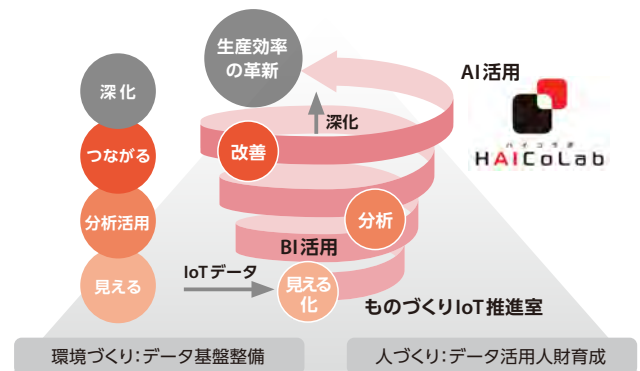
深化

つながる

分析活用

見える

生産効率の革新

AI活用

ハイコラボ
HAICoLab

深化

改善

分析

BI活用

IoTデータ

見える化

ものづくりIoT推進室

環境づくり:データ基盤整備

人づくり:データ活用人財育成